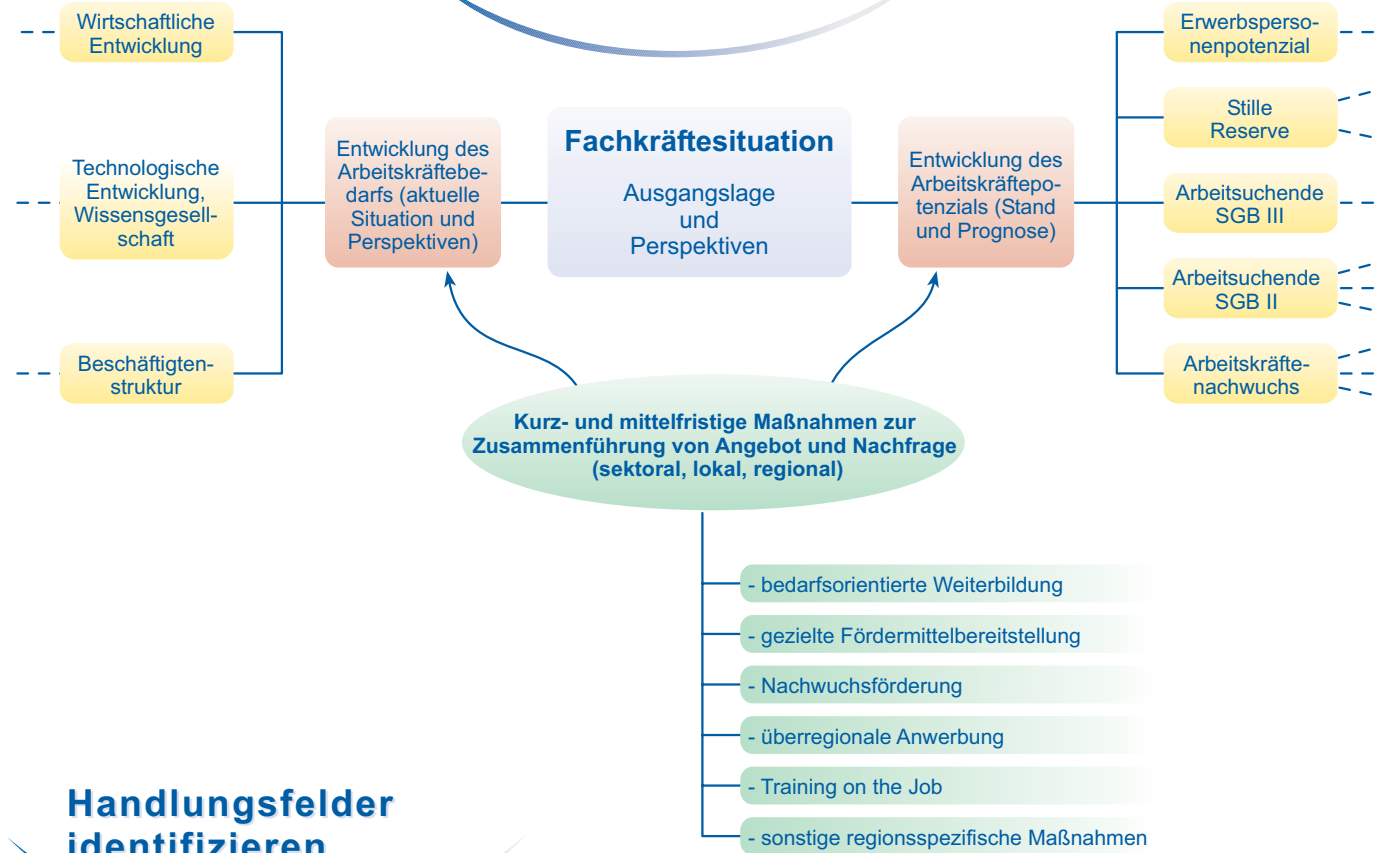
Wirtschaftliche Entwicklung

Technologische Entwicklung, Wissensgesellschaft

Beschäftigtenstruktur

Entwicklung des Arbeitskräftebedarfs (aktuelle Situation und Perspektiven)

Fachkräftesituation

Ausgangslage und Perspektiven

Entwicklung des Arbeitskräftepotenzials (Stand und Prognose)

Erwerbspersonenpotenzial

Stille Reserve

Arbeitsuchende SGB III

Arbeitsuchende SGB II

Arbeitskräftenachwuchs

Kurz- und mittelfristige Maßnahmen zur Zusammenführung von Angebot und Nachfrage (sektoral, lokal, regional)

- bedarfsorientierte Weiterbildung
- gezielte Fördermittelbereitstellung
- Nachwuchsförderung
- überregionale Anwerbung
- Training on the Job
- sonstige regionsspezifische Maßnahmen

Handlungsfelder identifizieren